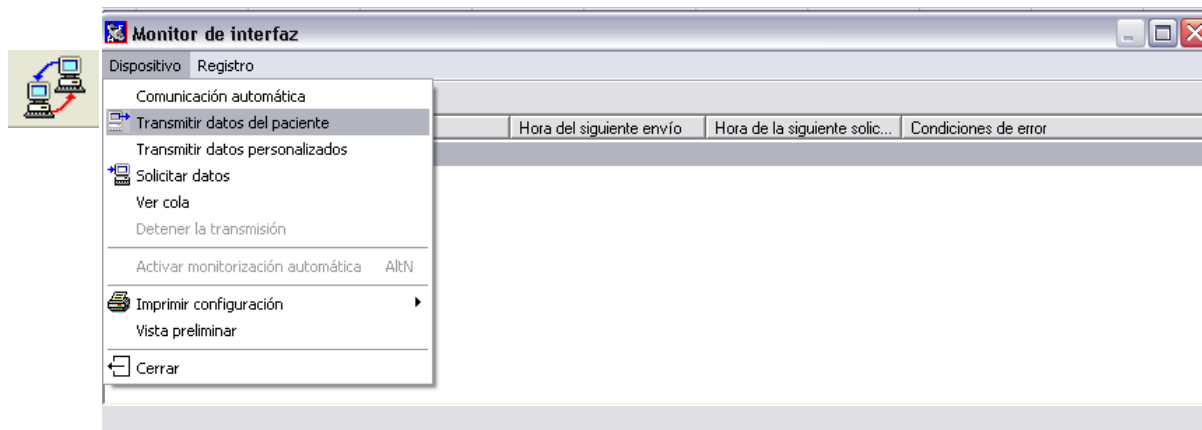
Monitor de interfaz

Dispositivo Registro

Comunicación automática
Transmitir datos del paciente
Transmitir datos personalizados
Solicitar datos
Ver cola
Detener la transmisión
Activar monitorización automática AltN
Imprimir configuración
Vista preliminar
Cerrar

| Hora del siguiente envío | Hora de la siguiente solic... | Condiciones de error |
|---|---|---|